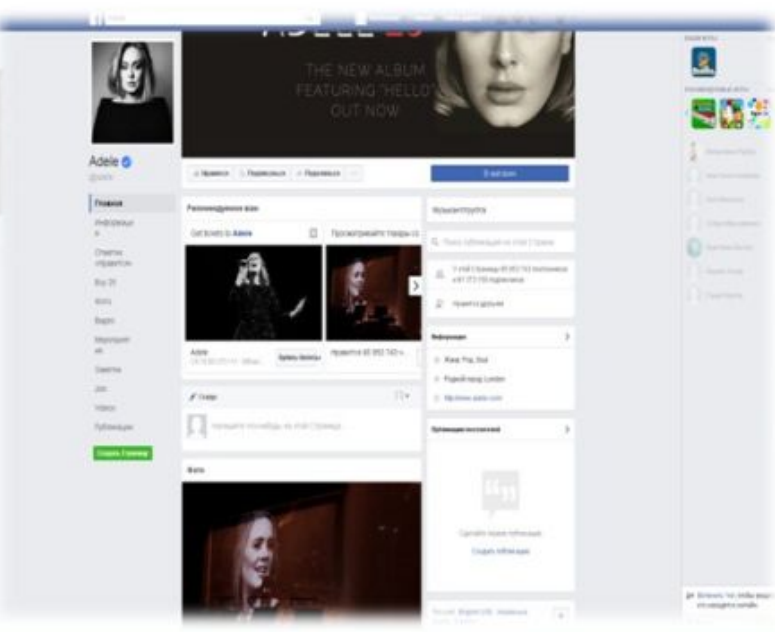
THE NEW ALBUM
FEATURING "HELLO"
OUT NOW

Adele
@adele

Главная
Информация
Отзывы
Видео
Фото
Заметки
Публикации
Создать Страницу

Нравится
Подписаться

Рекомендуемое вам
Get tickets to Adele
Просмотрите товары

Adele

Фото

Музыкант/группа
Поиск публикаций на этой Странице

Информация
Pop, Soul
London
http://www.adele.com

Создайте первую публикацию
Создать публикацию